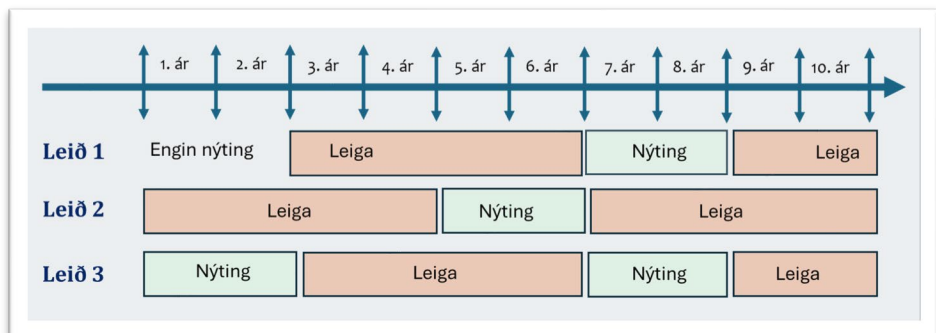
1. ár 2. ár 3. ár 4. ár 5. ár 6. ár 7. ár 8. ár 9. ár 10. ár

| | | | | |
|---|---|---|---|---|
| Leið 1 | Engin nýting | Leiga | Nýting | Leiga |
| Leið 2 | Leiga | Nýting | Leiga | |
| Leið 3 | Nýting | Leiga | Nýting | Leiga |